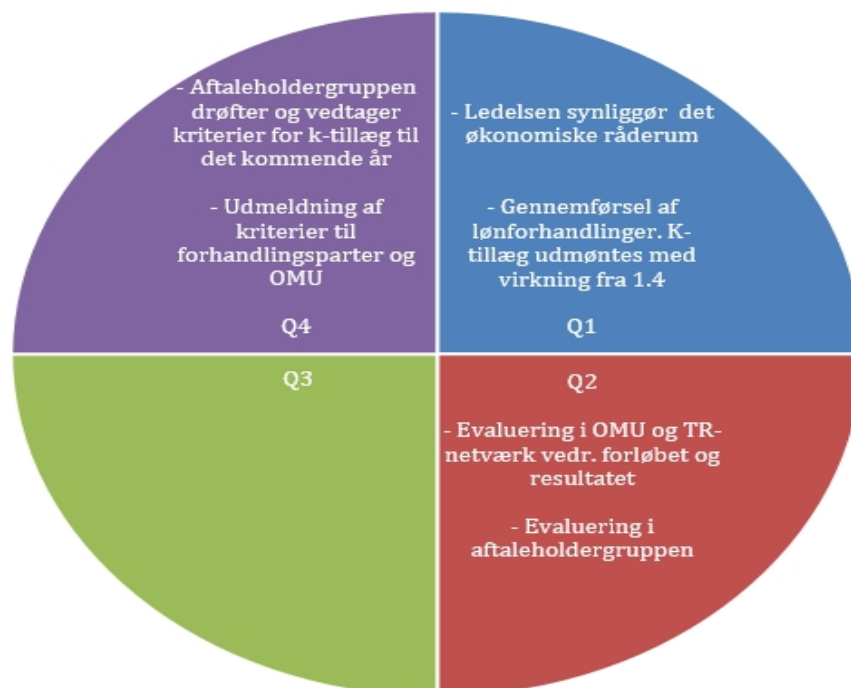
- Aftaleholdergruppen drøfter og vedtager kriterier for k-tillæg til det kommende år

- Udmeldning af kriterier til forhandlingsparter og OMU

Q4

- Ledelsen synliggør det økonomiske råderum

- Gennemførsel af lønforhandlinger. K-tillæg udmøntes med virkning fra 1.4

Q1

Q3

Q2

- Evaluering i OMU og TR-netværk vedr. forløbet og resultatet

- Evaluering i aftaleholdergruppen